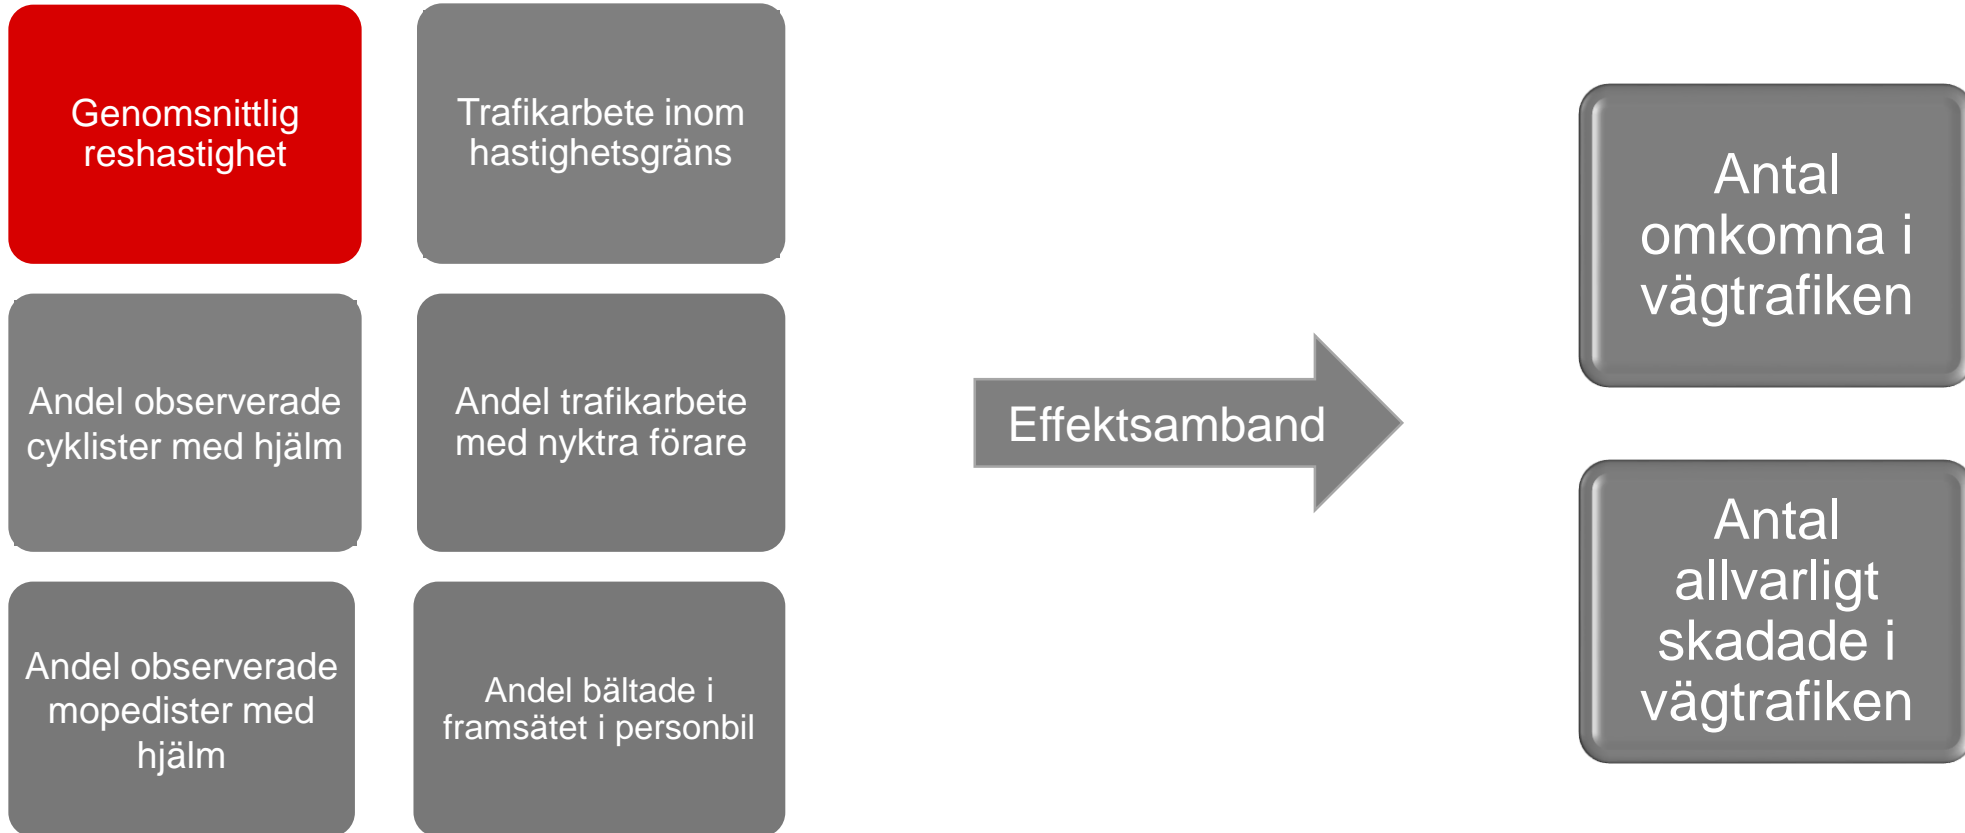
Genomsnittlig reshastighet

Trafikarbete inom hastighetsgräns

Andel observerade cyklister med hjälm

Andel trafikarbete med nyktra förare

Andel observerade mopedister med hjälm

Andel bältade i framsätet i personbil

Effektsamband

Antal omkomna i vägtrafiken

Antal allvarligt skadade i vägtrafiken